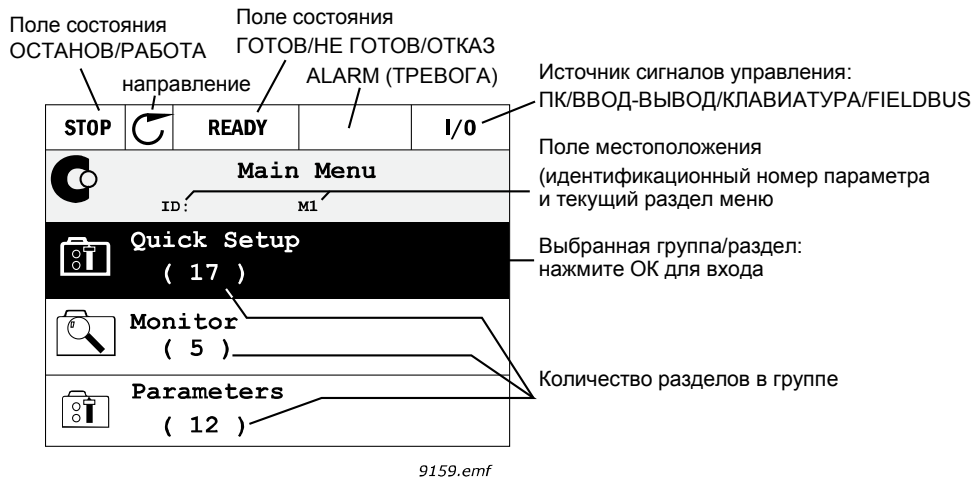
Поле состояния ОСТАНОВ/РАБОТА

направление

Поле состояния ГОТОВ/НЕ ГОТОВ/ОТКАЗ

ALARM (ТРЕВОГА)

Источник сигналов управления: ПК/ВВОД-ВЫВОД/КЛАВИАТУРА/FIELDBUS

STOP READY I/O

Main Menu

ID: M1

Поле местоположения (идентификационный номер параметра и текущий раздел меню

Quick Setup
( 17 )

Выбранная группа/раздел: нажмите OK для входа

Monitor
( 5 )

Parameters
( 12 )

Количество разделов в группе

9159.emf